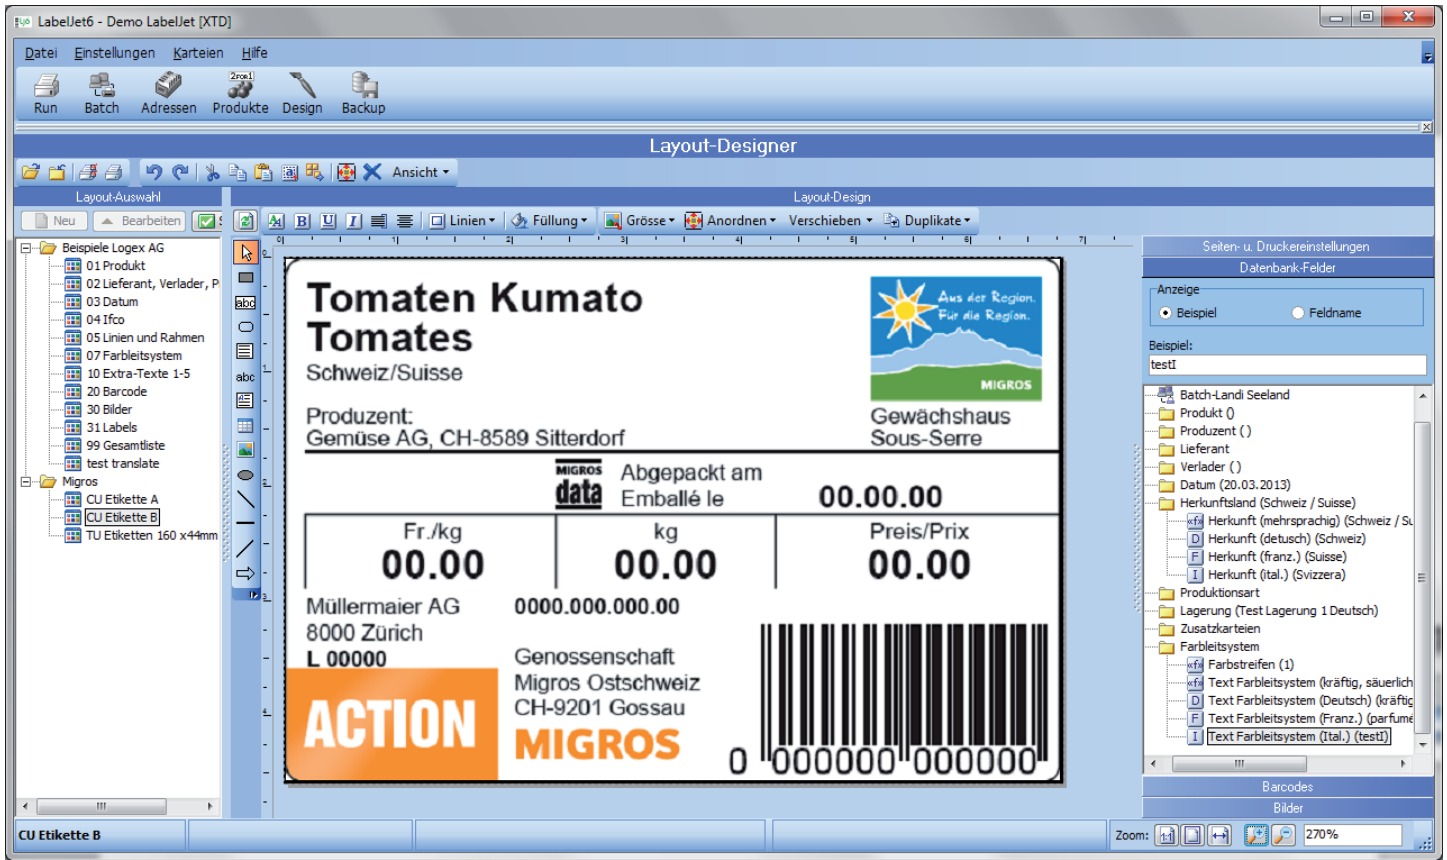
LabelJet6 - Demo LabelJet [XTD]

Datei Einstellungen Karteien Hilfe

Run Batch Adressen Produkte Design Backup

Layout-Designer

Ansicht

Layout-Auswahl

Neu Bearbeiten

Beispiele Logex AG
01 Produkt
02 Lieferant, Verlader, P
03 Datum
04 Ifco
05 Linien und Rahmen
07 Farbleitsystem
10 Extra-Texte 1-5
20 Barcode
30 Bilder
31 Labels
99 Gesamtliste
test translate
Migros
CU Etikette A
CU Etikette B
TU Etiketten 160 x44mm

Layout-Design

Linien Füllung Grösse Anordnen Verschieben Duplikate

Tomaten Kumato
Tomates
Schweiz/Suisse

Aus der Region.
Für die Region.
MIGROS

Produzent:
Gemüse AG, CH-8589 Sitterdorf

Gewächshaus
Sous-Serre

MIGROS
data

Abgepackt am
Emballé le

00.00.00

| Fr./kg | kg | Preis/Prix |
|---|---|---|
| 00.00 | 00.00 | 00.00 |

Müllermaier AG
8000 Zürich
L 00000

0000.000.000.00

Genossenschaft
Migros Ostschweiz
CH-9201 Gossau

ACTION

MIGROS

0 000000 000000

Seiten- u. Druckereinstellungen
Datenbank-Felder
Anzeige
Beispiel
Feldname
Beispiel:
testI

Batch-Landi Seeland
Produkt ()
Produzent ( )
Lieferant
Verlader ( )
Datum (20.03.2013)
Herkunftsland (Schweiz / Suisse)
Herkunft (mehrsprachig) (Schweiz / Su
Herkunft (detusch) (Schweiz)
Herkunft (franz.) (Suisse)
Herkunft (ital.) (Svizzera)
Produktionsart
Lagerung (Test Lagerung 1 Deutsch)
Zusatzkarteien
Farbleitsystem
Farbstreifen (1)
Text Farbleitsystem (kräftig, säuerlich
Text Farbleitsystem (Deutsch) (kräftig
Text Farbleitsystem (Franz.) (parfume
Text Farbleitsystem (Ital.) (testI)

Barcodes
Bilder

CU Etikette B

Zoom: 270%